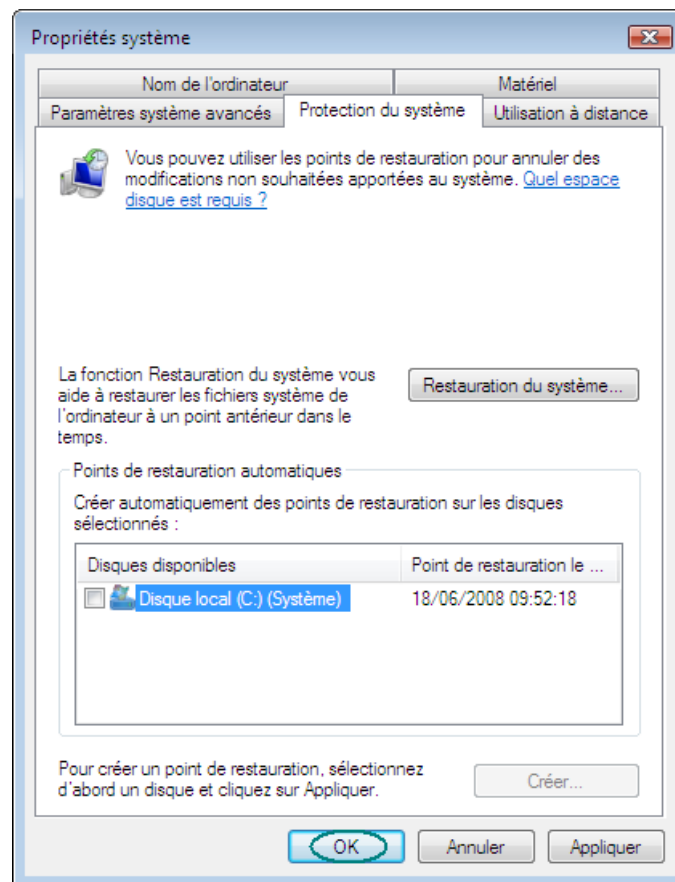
Propriétés système

Nom de l'ordinateur
Matériel
Paramètres système avancés
Protection du système
Utilisation à distance

Vous pouvez utiliser les points de restauration pour annuler des modifications non souhaitées apportées au système. Quel espace disque est requis ?

La fonction Restauration du système vous aide à restaurer les fichiers système de l'ordinateur à un point antérieur dans le temps.

Restauration du système...

Points de restauration automatiques

Créer automatiquement des points de restauration sur les disques sélectionnés :

| Disques disponibles | Point de restauration le ... |
|---|---|
| Disque local (C:) (Système) | 18/06/2008 09:52:18 |

Pour créer un point de restauration, sélectionnez d'abord un disque et cliquez sur Appliquer.

Créer...

OK
Annuler
Appliquer